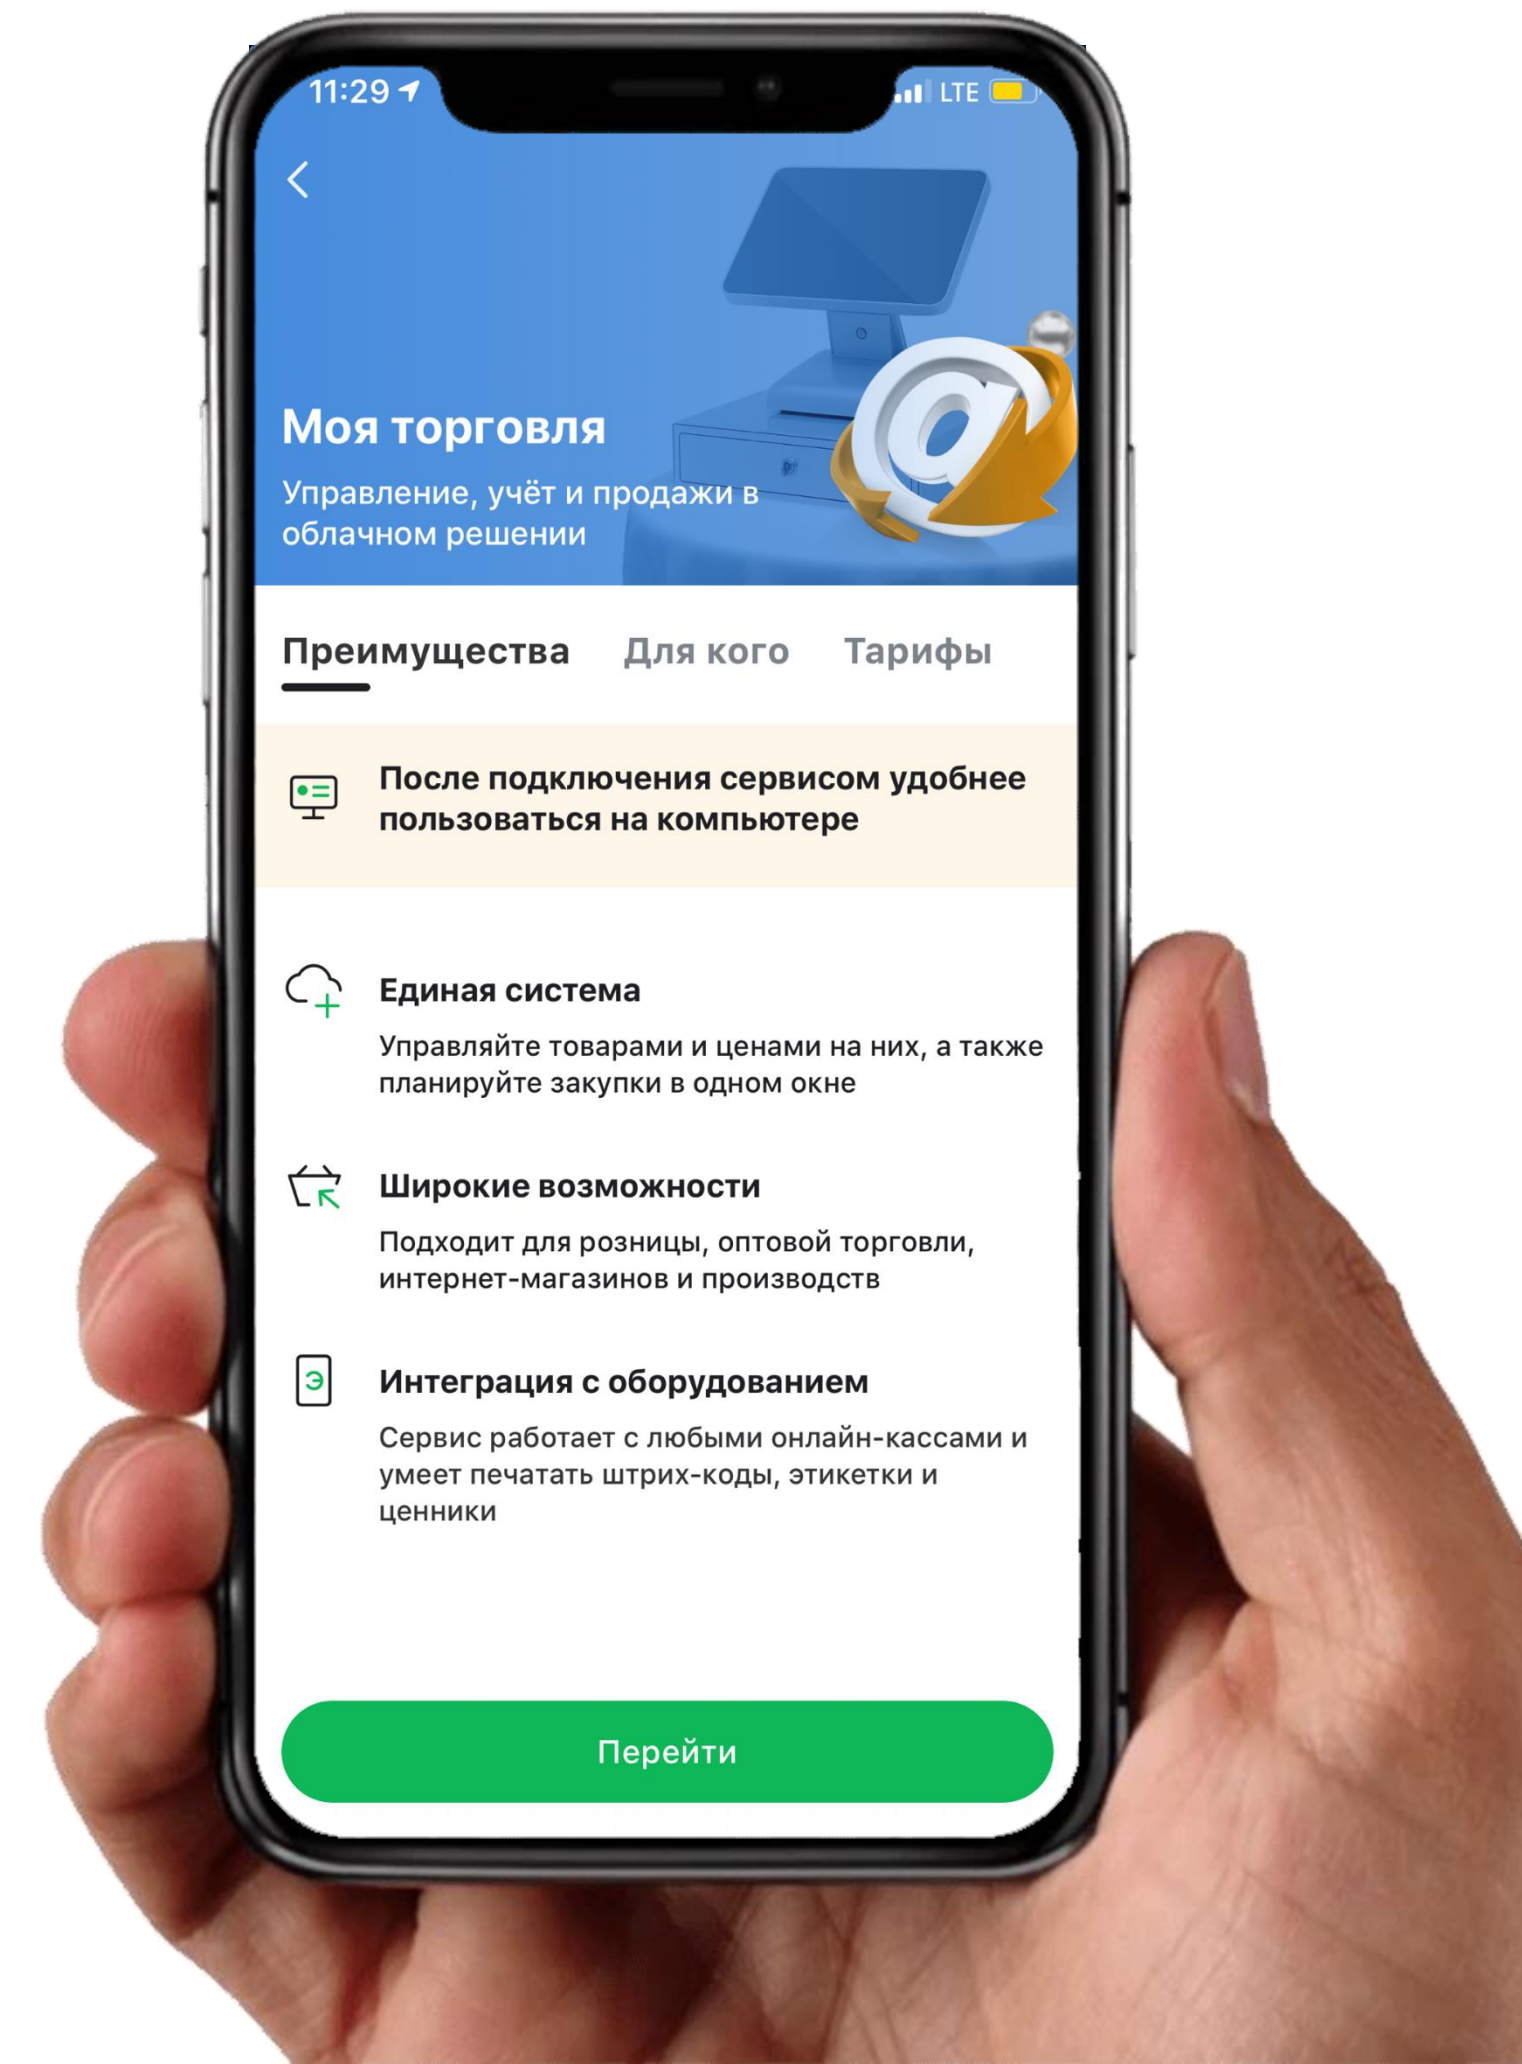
11:29 LTE

Моя торговля

Управление, учёт и продажи в облачном решении

Преимущества Для кого Тарифы

После подключения сервисом удобнее пользоваться на компьютере

Единая система

Управляйте товарами и ценами на них, а также планируйте закупки в одном окне

Широкие возможности

Подходит для розницы, оптовой торговли, интернет-магазинов и производств

Интеграция с оборудованием

Сервис работает с любыми онлайн-кассами и умеет печатать штрих-коды, этикетки и ценники

Перейти